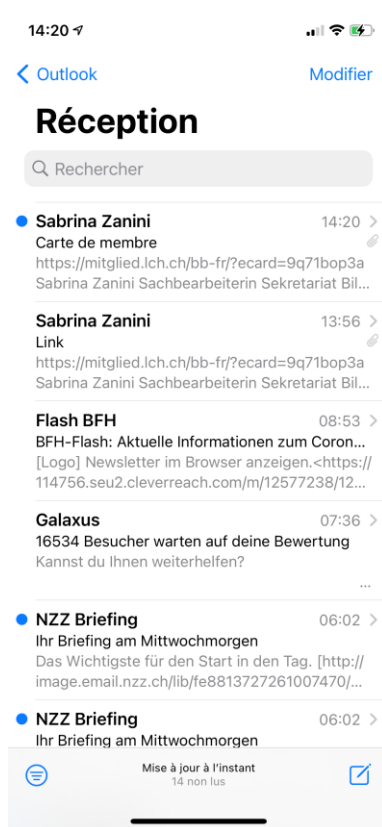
14:20

Outlook

Modifier

Réception

Rechercher

Sabrina Zanini 14:20
Carte de membre
https://mitglied.lch.ch/bb-fr/?ecard=9q71bop3a
Sabrina Zanini Sachbearbeiterin Sekretariat Bil...

Sabrina Zanini 13:56
Link
https://mitglied.lch.ch/bb-fr/?ecard=9q71bop3a
Sabrina Zanini Sachbearbeiterin Sekretariat Bil...

Flash BFH 08:53
BFH-Flash: Aktuelle Informationen zum Coron...
[Logo] Newsletter im Browser anzeigen.<https://114756.seu2.cleverreach.com/m/12577238/12...

Galaxus 07:36
16534 Besucher warten auf deine Bewertung
Kannst du Ihnen weiterhelfen?
...

NZZ Briefing 06:02
Ihr Briefing am Mittwochmorgen
Das Wichtigste für den Start in den Tag. [http://image.email.nzz.ch/lib/fe8813727261007470/...

NZZ Briefing 06:02
Ihr Briefing am Mittwochmorgen

Mise à jour à l'instant
14 non lus